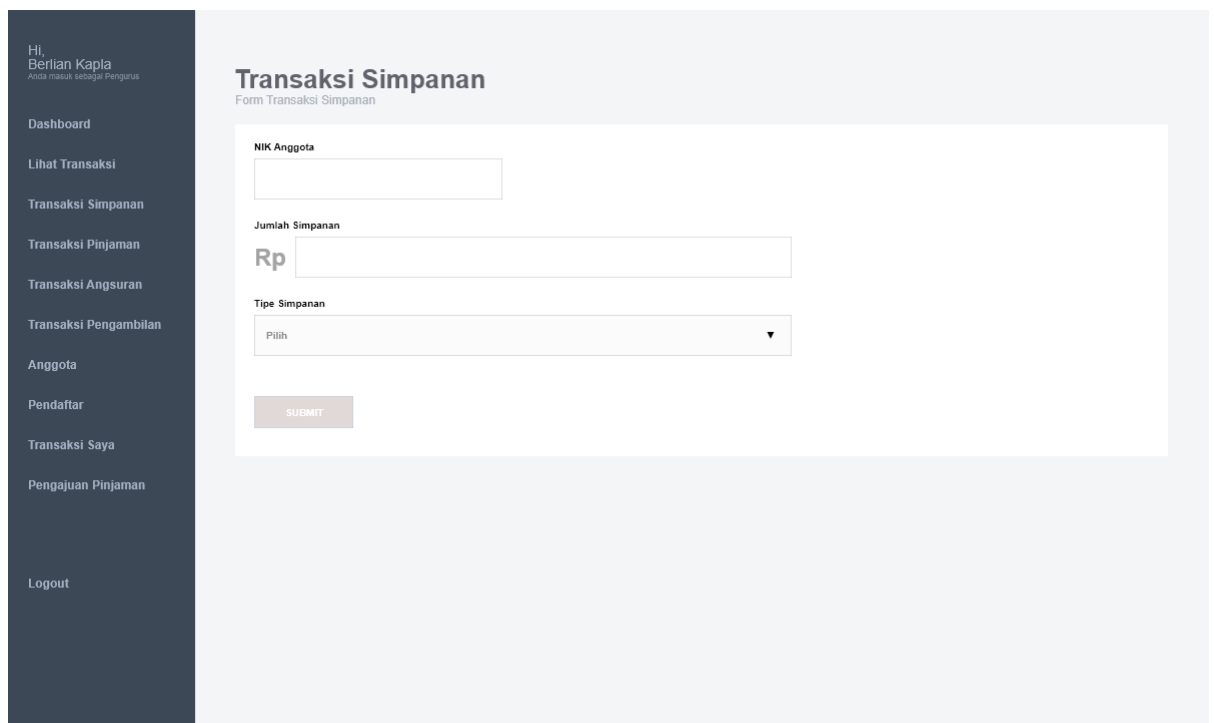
Hi,
Berlian Kapla
Anda masuk sebagai Pengurus

Dashboard

Lihat Transaksi

Transaksi Simpanan

Transaksi Pinjaman

Transaksi Angsuran

Transaksi Pengambilan

Anggota

Pendaftar

Transaksi Saya

Pengajuan Pinjaman

Logout

Transaksi Simpanan
Form Transaksi Simpanan

NIK Anggota

Jumlah Simpanan

Rp

Tipe Simpanan

Pilih

SUBMIT